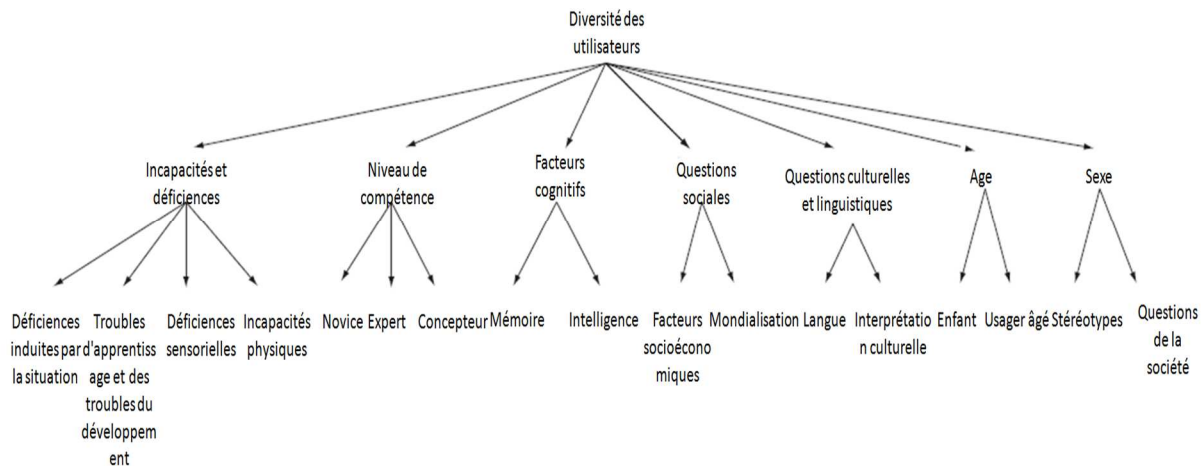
Diversité des utilisateurs

Incapacités et déficiences

Niveau de compétence

Facteurs cognitifs

Questions sociales

Questions culturelles et linguistiques

Age

Sexe

Déficiences induites par la situation

Troubles d'apprentissage et des troubles du développement

Déficiences sensorielles

Incapacités physiques

Novice

Expert

Concepteur

Mémoire

Intelligence

Facteurs socioéconomiques

Mondialisation

Langue

Interprétation culturelle

Enfant

Usager âgé

Stéréotypes

Questions de la société